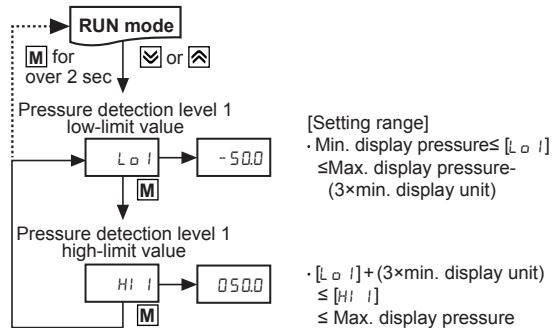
RUN mode

M for over 2 sec

⩔ or ⩓

Pressure detection level 1 low-limit value

Lo1

-50.0

M

Pressure detection level 1 high-limit value

HI 1

050.0

M

[Setting range]
· Min. display pressure≤ [Lo1] ≤Max. display pressure- (3×min. display unit)

· [Lo1] + (3×min. display unit) ≤ [HI 1] ≤ Max. display pressure